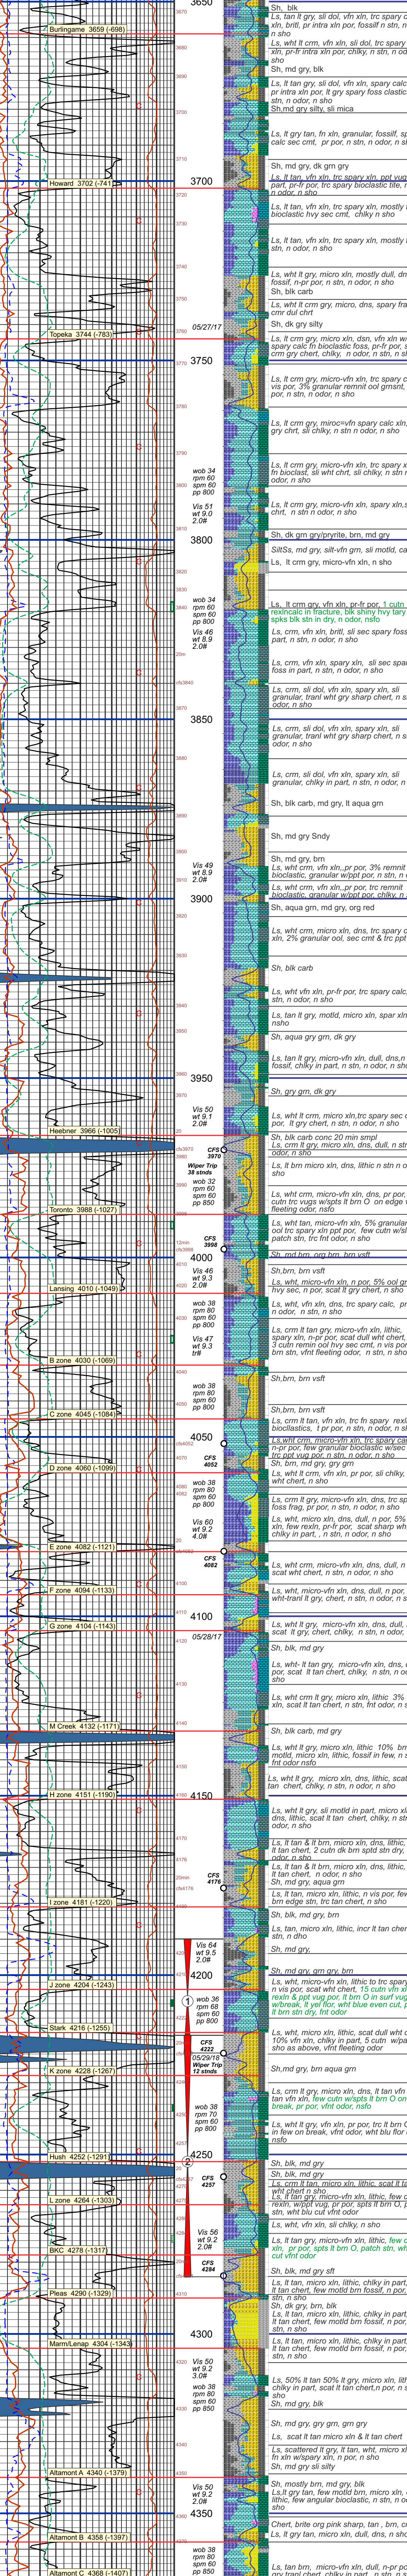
3650
Burlingame 3659 (-698)
Sh, blk
Ls, tan lt gry, sli dol, vfn xln, trc spary c xln, britl, pr intra xln por, fossilf n stn, n o n sho
Ls, wht lt crm, vfn xln, sli dol, trc spary sho
Sh, md gry, blk
Ls, lt tan gry, sli dol, vfn xln, spary calc pr intra xln por, lt gry spary foss clastic stn, n odor, n sho
Sh,md gry silty, sli mica
Ls, lt gry tan, fn xln, granular, fossilf, sp calc sec cmt, pr por, n stn, n odor, n sl
Sh, md gry, dk grn gry
3700
Howard 3702 (-741)
Ls, lt tan, vfn xln, trc spary, pt vug part, pr-fr por, trc spary bioclastic lite, n odor, n sho
Ls, lt tan, vfn xln, trc spary xln, mostly bioclastic hvy sec cmt, chlky n sho
Ls, lt tan, vfn xln, trc spary xln, mostly stn, n odor, n sho
Ls, wht lt gry, micro xln, mostly dull, dn fossil, n-pr por, n stn, n odor, n sho
Sh, blk carb
Ls, wht lt crm gry, micro, dns, spary fra cmr dul chrt
Topeka 3744 (-783)
05/27/17
Sh, dk gry silty
Ls, lt crm gry, micro xln, dsn, vfn xln w spary calc fn bioclastic foss, pr-fr por, s crm gry chert, chlky, n odor, n stn, n sl
3750
Ls, lt crm gry, micro-vfn xln, trc spary c vis por, 3% granular remnit ool grnsnt, por, n stn, n odor, n sho
Ls, lt crm gry, miroc=vfn spary calc xln, gry chrt, sli chlky, n stn n odor, n sho
wob 34
rpm 60
spm 60
pp 800
Vis 51
wt 9.0
2.0#
Ls, lt crm gry, micro-vfn xln, trc spary x fn bioclast, sli wht chrt, sli chlky, n stn odor, n sho
Ls, lt crm gry, micro-vfn xln, spary xln,s chrt, n stn n odor, n sho
3800
Sh, dk grn gry/pryrite, brn, md gry
SiltSs, md gry, silt-vfn grn, sli motld, ca
Ls, lt crm gry, micro-vfn xln, n sho
wob 34
rpm 60
spm 60
pp 800
Vis 46
wt 8.9
2.0#
Ls, lt crm gry, vfn xln, pr-fr por, 1 cutn rexlncalc in fracture, blk shiny hvy tary spks blk stn in dry, n odor, nsfo
Ls, crm, vfn xln, britl, sli sec spary foss part, n stn, n odor, n sho
Ls, crm, vfn xln, spary xln, sli sec spar foss in part, n stn, n odor, n sho
Ls, crm, sli dol, vfn xln, spary xln, sli granular, tranl wht gry sharp chert, n s odor, n sho
3850
Ls, crm, sli dol, vfn xln, spary xln, sli granular, tranl wht gry sharp chert, n s odor, n sho
Ls, crm, sli dol, vfn xln, spary xln, sli granular, chlky in part, n stn, n odor, n sho
Sh, blk carb, md gry, lt aqua grn
Sh, md gry Sndy
Vis 49
wt 8.9
2.0#
Sh, md gry, brn
Ls, wht crm, micro-vfn xln,.pr por, 3% remnit bioclastic, granular w/ppt por, n stn, n
Ls, wht crm, vfn xln,.pr por, trc remnit bioclastic, granular w/ppt por, chlky, n
3900
Sh, aqua grn, md gry, org red
Ls, wht crm, micro xln, dns, trc spary calc xln, 2% granular ool, sec cmt & trc ppt
Sh, blk carb
Ls, wht crm, vfn xln, pr-fr por, trc spary calc, stn, n odor, n sho
Ls, tan lt gry, motld, micro xln, spar xln nsho
Sh, aqua gry grn, dk gry
Ls, tan lt gry, micro-vfn xln, dull, dns,n fossil, chlky in part, n stn, n odor, n sh
3950
Sh, gry grn, dk gry
Vis 50
wt 9.1
2.0#
Ls, wht lt crm, micro xln,trc spary sec c por, lt gry chert, n stn, n odor, n sho
Heebner 3966 (-1005)
CFS 3970
Wiper Trip 38 stnds
Sh, blk carb conc 20 min smpl
Ls, crm lt gry, micro xln, dns, dull, n st odor, n sho
Ls, lt brn micro xln, dns, lithic n stn n o sho
wob 32
rpm 60
spm 60
pp 850
Toronto 3988 (-1027)
Ls, wht crm, micro-vfn xln, dns, pr por, cutn trc vugs w/spts lt brn O on edge fleeting odor, nsfo
CFS 3998
Ls, wht tan, micro-vfn xln, 5% granular ool trc spary xln por, few cutn w/sl patch stn, trc fnt odor, n sho
4000
Sh, md brn, org brn, brn vsft
Vis 46
wt 9.3
2.0#
Lansing 4010 (-1049)
Sh,brn, brn vsft
Ls, wht, vfn-micro xln, n por, 5% ool gr hvy sec, n por, scat lt gry chert, n stn
wob 38
rpm 80
spm 60
pp 800
Ls, wht, vfn xln, dns, trc spary calc, pr n odor, n stn, n sho
Vis 47
wt 9.3
tr#
Ls, crm lt tan gry, micro-vfn xln, lithic, spary xln, n-pr por, scat dull wht chert, 3 cutn remin ool w/sec cmt, n vis por brn stn, vfnt fleeting odor, n sho
B zone 4030 (-1069)
Sh,brn, brn vsft
wob 38
rpm 80
spm 60
pp 800
C zone 4045 (-1084)
Sh,brn, brn vsft
Ls, crm lt tan, vfn xln, trc fn spary rexl bioclastics, t pr por, n stn, n odor, n s
4050
CFS 4052
Ls,wht crm, micro-vfn xln, trc spary ca n-pr por, few granular bioclastic w/sec trc ppt vug por, n stn, n odor, n sho
D zone 4060 (-1099)
Sh, brn, md gry, gry grn
wob 38
rpm 80
spm 60
pp 800
Ls, wht crm, vfn xln, pr por, sli chlky, wht chert, n sho
Ls, crm lt gry, micro-vfn xln, dns, trc sp foss frag, pr por, n stn, n odor, n sho
Vis 60
wt 9.2
2.0#
Ls, wht crm, micro xln, dns, dull, n por, 5% xln, few rexln, pr-fr por, scat sharp wh chlky in part, , n stn, n odor, n sho
E zone 4082 (-1121)
CFS 4082
Ls, wht crm, micro-vfn xln, dns, dull, n scat wht chert, n stn, n odor, n sho
F zone 4094 (-1133)
Ls, wht crm, micro-vfn xln, dns, dull, n por, wht-tranl lt gry, chert, n stn, n odor, n s
4100
G zone 4104 (-1143)
05/28/17
Ls, lt gry, micro-vfn xln, dns, dull, scat lt gry, chert, chlky, n stn, n odor,
Sh, blk, md gry
Ls, wht- lt tan gry, micro-vfn xln, dns, por, scat lt tan chert, chlky, n stn, n o sho
Ls, wht crm lt gry, micro xln, lithic 3% xln, scat lt tan chert, n stn, fnt odor, n s
M Creek 4132 (-1171)
Sh, blk carb, md gry
Ls, wht lt gry, micro xln, lithic 10% brn motld, micro xln, lithic, fossilf in few, n s fnt odor nsfo
Ls, wht lt gry, micro xln, dns, lithic, scat tan chert, chlky, n stn, n odor, n sho
4150
H zone 4151 (-1190)
Ls, lt gry, sli motld in part, micro xl dns, lithic, scat lt tan chert, chlky, n st odor, n sho
Ls, lt tan & lt brn, micro xln, dns, lithic, lt tan chert, 2 cutn dk brn sptd stn dry, odor, n sho
CFS 4176
Ls, lt tan & lt brn, micro xln, dns, lithic, lt tan chert, n odor, n sho
Sh, md gry, aqua grn
I zone 4181 (-1220)
Ls, lt tan lt brn, micro xln, lithic, n vis por, few brn edge stn, trc tan chert, n sho
Sh, blk, md gry, brn
Ls, tan, micro xln, lithic, incr lt tan cher stn, n dho
Vis 64
wt 9.5
2.0#
4200
Sh, md gry, gry grn, brn
J zone 4204 (-1243)
Ls, wht, micro-vfn xln, lithic to trc spary n vis por, scat wht chert, 15 cutn vfn xl rexln & ppt vug por, lt brn O in surf vug w/break, lt yel flor, wht blue even cut, p lt brn stn dry, fnt odor
1
wob 36
rpm 68
spm 60
pp 800
Stark 4216 (-1255)
Ls, wht, micro xln, lithic, scat dull wht c 10% vfn xln, chlky in part, 5 cutn w/pa sho as above, vfnt fleeting odor
CFS 4222
05/29/18
Wiper Trip 12 stnds
K zone 4228 (-1267)
Sh,md gry, bm aqua grn
Ls, crm lt gry, micro xln, dns, lt tan vfn tan vfn xln, few cutn w/spts lt brn O on break, pr por, vfnt odor, nsfo
wob 38
rpm 70
spm 60
pp 800
Ls, wht lt gry, vfn xln, pr por, trc lt brn O in few on break, vfnt odor, wht blu flor nsfo
4250
Hush 4252 (-1291)
2
Sh, blk, md gry
CFS 4257
Sh, blk, md gry
Ls, crm lt tan, micro-vfn xln, scat lt ta wht chert n sho
L zone 4264 (-1303)
Ls, lt tan gry, micro-vfn xln, lithic, few c rexln, w/ppt vug, pr por, spts lt brn O, p stn, wht blu cut vfnt odor
Vis 56
wt 9.2
2.0#
Ls, wht, vfn xln, sli chlky, n sho
BKC 4278 (-1317)
Ls, wht lt gry, micro-vfn xln, lithic, few c xln, pr por, spts lt brn O, patch stn, wh cut vfnt odor
CFS 4284
Sh, blk, md gry sft
Pleas 4290 (-1329)
Ls, lt tan, micro xln, lithic, chlky in part, lt tan chert, few motld brn fossilf, n por, stn, n sho
Sh, dk gry, brn, blk
Ls, lt tan, micro xln, lithic, chlky in part, lt tan chert, few motld brn fossilf, n por, stn, n sho
4300
Marm/Lenap 4304 (-1343)
Ls, lt tan, micro xln, lithic, chlky in part, lt tan chert, few motld brn fossilf, n por, stn, n sho
Vis 50
wt 9.2
3.0#
wob 38
rpm 80
spm 60
pp 850
Ls, 50% lt tan 50% lt gry, micro xln, lith chlky in part, scat lt tan chert,n por, n s sho
Sh, md gry, blk
Sh, md gry, gry grn, grn gry
Ls, scat lt tan micro xln & lt tan chert
Altamont A 4340 (-1379)
Ls, scattered lt gry, lt tan, wht, micro xl fn xln w/spary xln, n por, n stn, n sho
Sh, md gry sli silty
Vis 50
wt 9.2
2.0#
Sh, mostly brn, md gry, blk
Ls,lt gry tan, few motld brn, micro xln, lithic, few angular bioclastic, n stn, n o sho
4350
Altamont B 4358 (-1397)
Chert, brite org pink sharp, tan , brn, c
Ls, lt gry tan, micro xln, dull, dns, n sh
wob 38
rpm 80
spm 60
pp 850
Altamont C 4368 (-1407)
Ls, tan brn, micro-vfn xln, dull, n-pr po